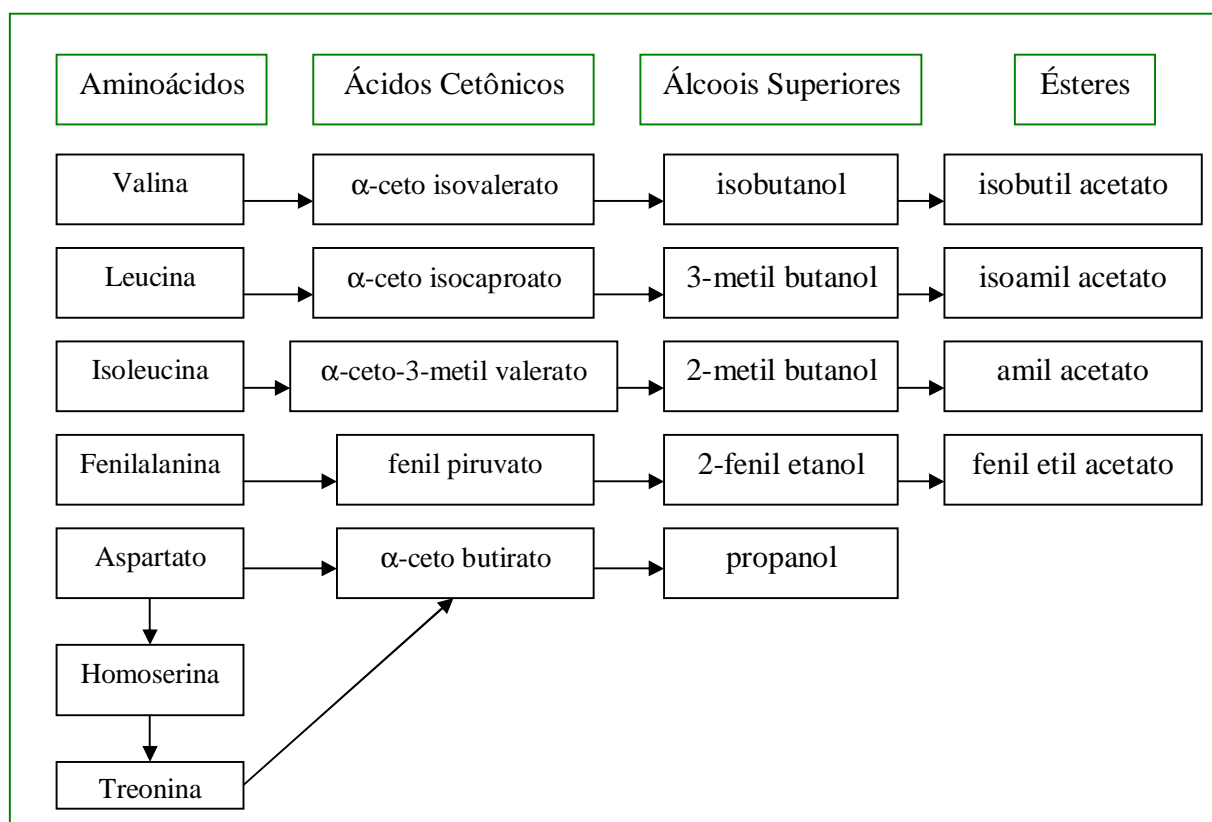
Aminoácidos
Ácidos Cetônicos
Álcoois Superiores
Ésteres

Valina
α-ceto isovalerato
isobutanol
isobutil acetato

Leucina
α-ceto isocaproato
3-metil butanol
isoamil acetato

Isoleucina
α-ceto-3-metil valerato
2-metil butanol
amil acetato

Fenilalanina
fenil piruvato
2-fenil etanol
fenil etil acetato

Aspartato
α-ceto butirato
propanol

Homoserina

Treonina